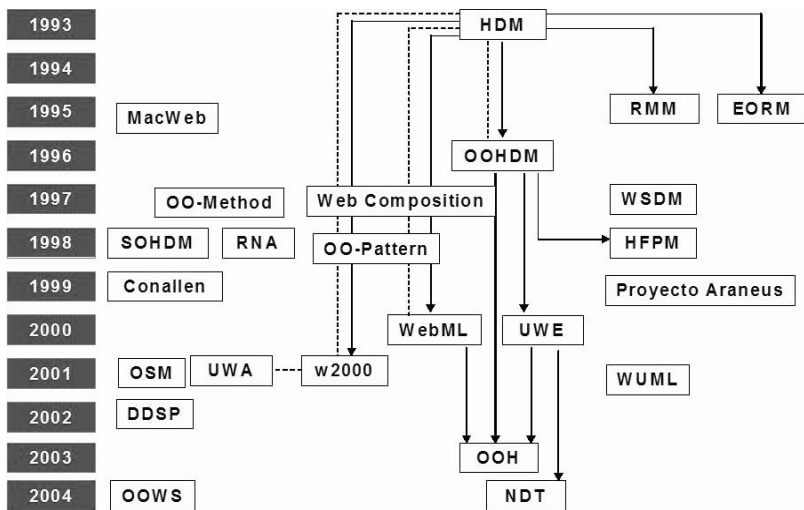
1993
HDM
1994
1995
MacWeb
RMM
EORM
1996
OOHDM
1997
OO-Method
Web Composition
WSDM
1998
SOHDM
RNA
OO-Pattern
HFPM
1999
Conallen
Proyecto Araneus
2000
WebML
UWE
2001
OSM
UWA
w2000
WUML
2002
DDSP
2003
OOH
2004
OOWS
NDT